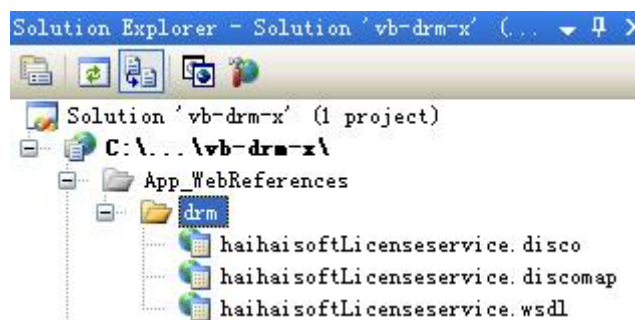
Solution Explorer - Solution 'vb-drm-x' (...

Solution 'vb-drm-x' (1 project)
C:\...\vb-drm-x\
App_WebReferences
drm
haihaisoftLicenseservice.disco
haihaisoftLicenseservice.discomap
haihaisoftLicenseservice.wsdl